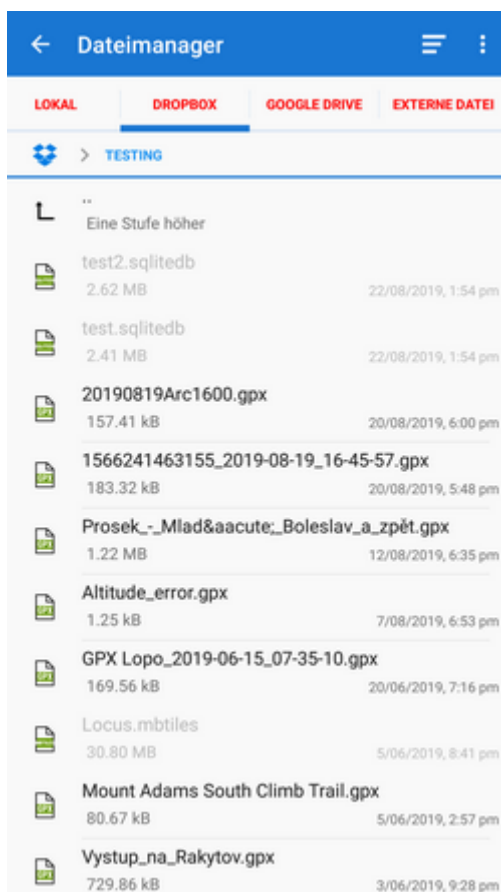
Dateimanager

LOKAL
DROPBOX
GOOGLE DRIVE
EXTERNE DATEI

> TESTING

..
Eine Stufe höher

test2.sqlitedb
2.62 MB
22/08/2019, 1:54 pm

test.sqlitedb
2.41 MB
22/08/2019, 1:54 pm

20190819Arc1600.gpx
157.41 kB
20/08/2019, 6:00 pm

1566241463155_2019-08-19_16-45-57.gpx
183.32 kB
20/08/2019, 5:48 pm

Prosek_-_Mlad&aacute;_Boleslav_a_zpět.gpx
1.22 MB
12/08/2019, 6:35 pm

Altitude_error.gpx
1.25 kB
7/08/2019, 6:53 pm

GPX Lopo_2019-06-15_07-35-10.gpx
169.56 kB
20/06/2019, 7:16 pm

Locus.mbtiles
30.80 MB
5/06/2019, 8:41 pm

Mount Adams South Climb Trail.gpx
80.67 kB
5/06/2019, 2:57 pm

Vystup_na_Rakytov.gpx
729.86 kB
3/06/2019, 9:28 pm